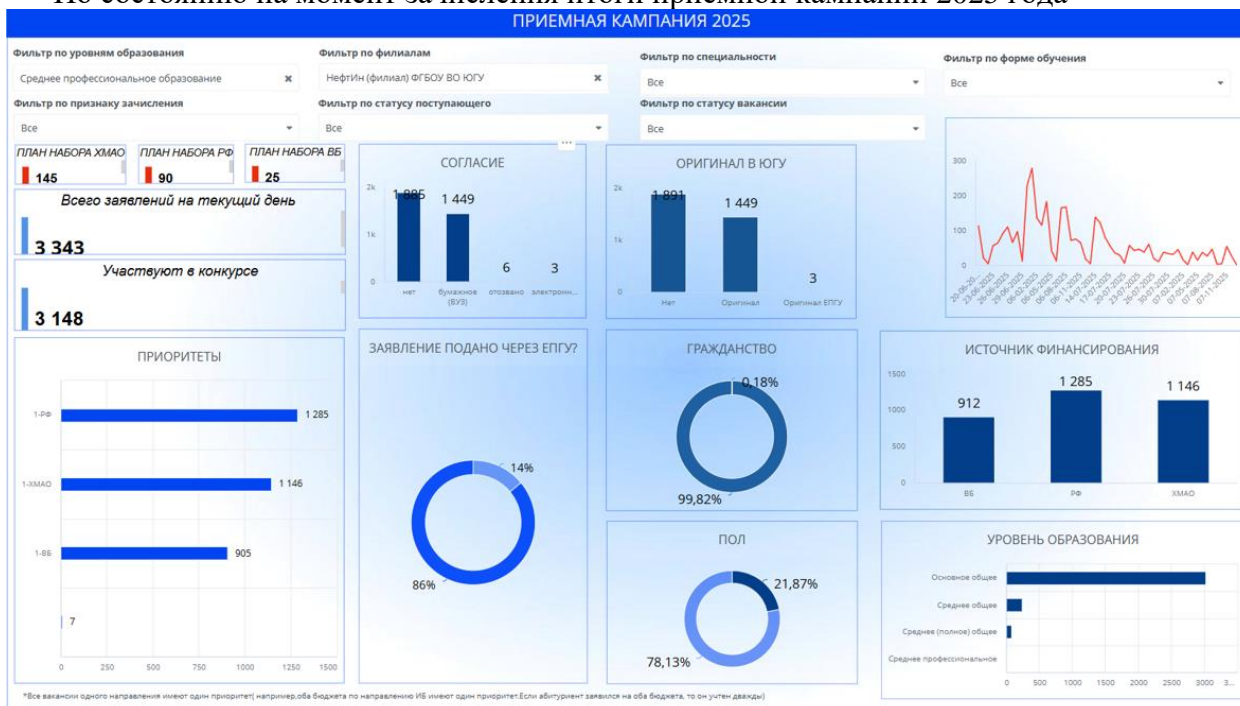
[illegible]

ПРИЕМНАЯ КАМПАНИЯ 2025

Фильтр по уровням образования
Среднее профессиональное образование

Фильтр по филиалам
НефтИн (филиал) ФГБОУ ВО ЮГУ

Фильтр по специальности
Все

Фильтр по форме обучения
Все

Фильтр по признаку зачисления
Все

Фильтр по статусу поступающего
Все

Фильтр по статусу вакансии
Все

ПЛАН НАБОРА ХМАО
145

ПЛАН НАБОРА РФ
90

ПЛАН НАБОРА ВБ
25

Всего заявлений на текущий день
3 343

Участвуют в конкурсе
3 148

СОГЛАСИЕ
2k
1k
0
1 885 нет
1 449 бумажное (БУЗ)
6 отозвано
3 электронн...

ОРИГИНАЛ В ЮГУ
2k
1k
0
1 891 Нет
1 449 Оригинал
3 Оригинал ЕПГУ

300
200
100
0
20-06-20... 23-06-2025 26-06-2025 29-06-2025 02-07-2025 05-07-2025 08-07-2025 11-07-2025 14-07-2025 17-07-2025 20-07-2025 23-07-2025 26-07-2025 30-07-2025 02-08-2025 05-08-2025 07-08-2025 07-11-2025

ПРИОРИТЕТЫ
1-РФ 1 285
1-ХМАО 1 146
1-ВБ 905
7
0 250 500 750 1000 1250 1500

ЗАЯВЛЕНИЕ ПОДАНО ЧЕРЕЗ ЕПГУ?
14%
86%

ГРАЖДАНСТВО
0,18%
99,82%

ИСТОЧНИК ФИНАНСИРОВАНИЯ
1500
1000
500
0
912 ВБ
1 285 РФ
1 146 ХМАО

ПОЛ
21,87%
78,13%

УРОВЕНЬ ОБРАЗОВАНИЯ
Основное общее
Среднее общее
Среднее (полное) общее
Среднее профессиональное
0 500 1000 1500 2000 2500 3000 3...

*Все вакансии одного направления имеют один приоритет( например,оба бюджета по направлению ИБ имеют один приоритет.Если абитуриент заявился на оба бюджета, то он учтен дважды)